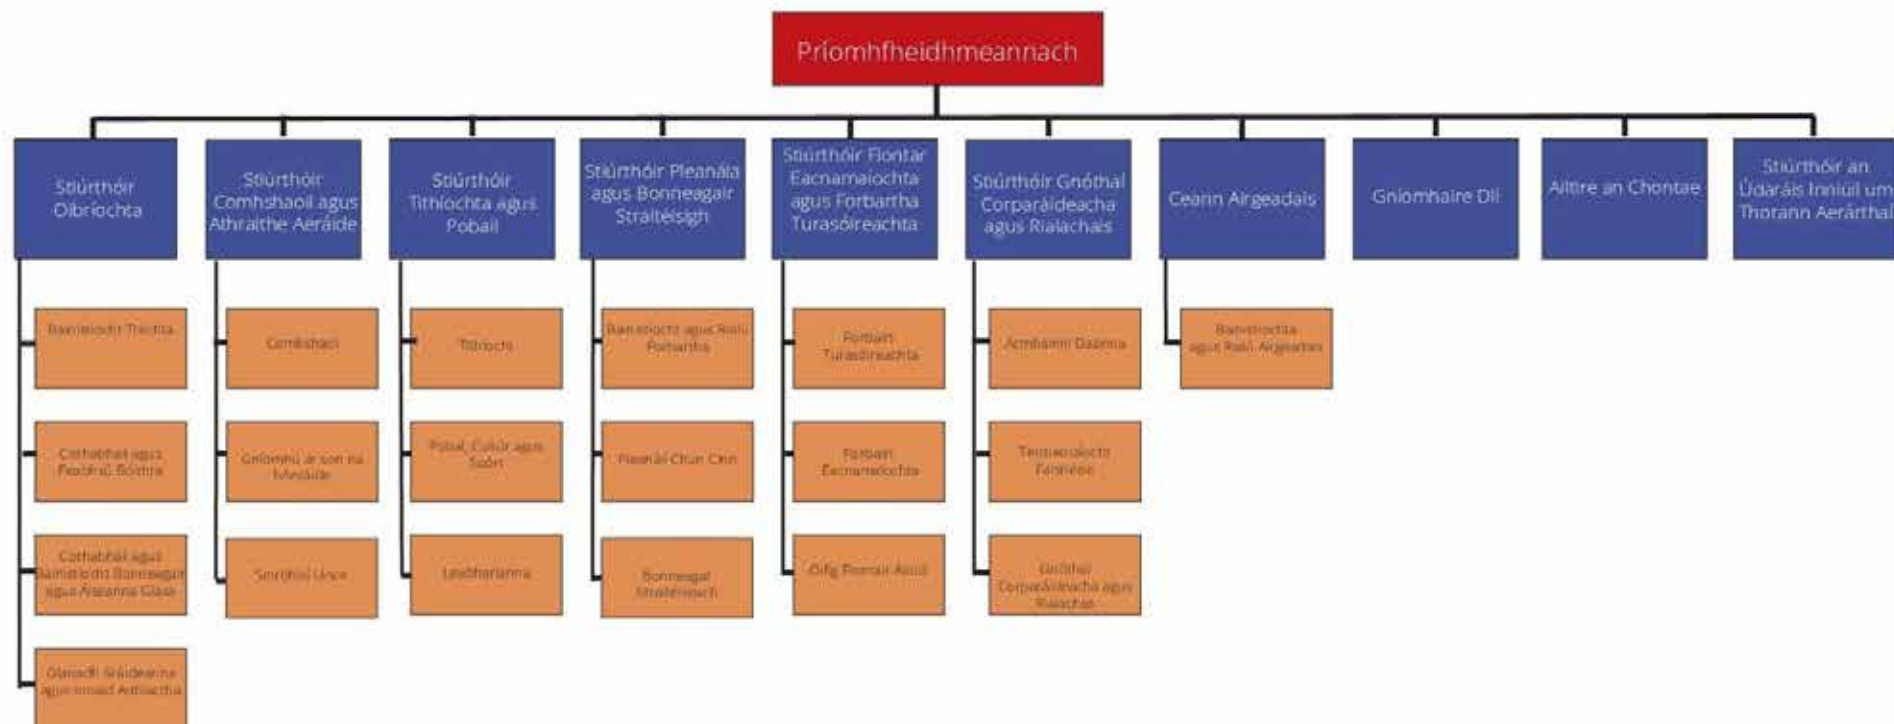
Príomhfheidhmeannach

Stiúrthóir Oibríochta

Bainistíocht Tráchta

Cothabháil agus Feabhsú Bóithre

Cothabháil agus Bainistíocht Bonneagair agus Áiseanna Glasa

Oibríochtaí Sráideanna agus Ionaid Athchúrsála

Stiúrthóir Comhshaoil agus Athraithe Aeráide

Comhshaol

Gníomhú ar son na hAeráide

Seirbhísí Uisce

Stiúrthóir Tithíochta agus Pobail

Tithíocht

Pobal, Cultúr agus Spórt

Leabharlanna

Stiúrthóir Pleanála agus Bonneagair Straitéisigh

Bainistíocht agus Rialú Forbartha

Pleanáil Chun Cinn

Bonneagar Straitéiseach

Stiúrthóir Fiontar Eacnamaíochta agus Forbartha Turasóireachta

Forbairt Turasóireachta

Forbairt Eacnamaíochta

Oifig Fiontair Áitiúil

Stiúrthóir Gnóthaí Corparáideacha agus Rialachais

Acmhainní Daonna

Teicneolaíocht Faisnéise

Gnóthaí Corparáideacha agus Rialachas

Ceann Airgeadais

Bainistíocht agus Rialú Airgeadais

Gníomhaire Dlí

Ailtire an Chontae

Stiúrthóir an Údaráis Inniúil um Thorann Aerárthaí